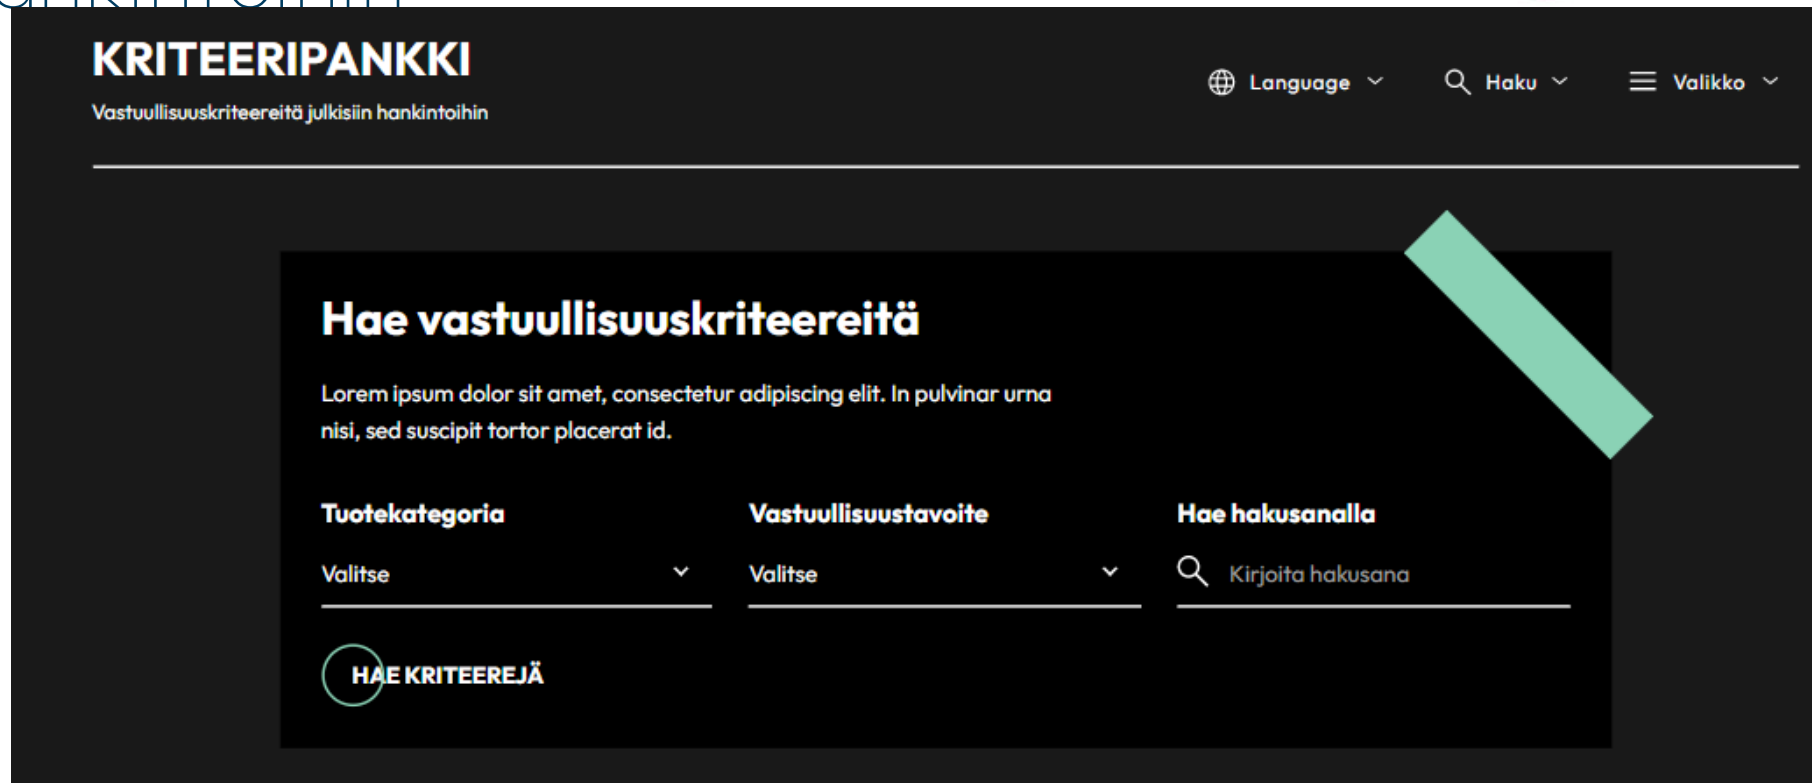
KRITEERIPANKKI

Vastuullisuuskriteereitä julkisiin hankintoihin

Language Haku Valikko

Hae vastuullisuuskriteereitä

Lorem ipsum dolor sit amet, consectetur adipiscing elit. In pulvinar urna nisi, sed suscipit tortor placerat id.

Tuotekategoria

Valitse

Vastuullisuustavoite

Valitse

Hae hakusanalla

Kirjoita hakusana

HAE KRITEEREJÄ